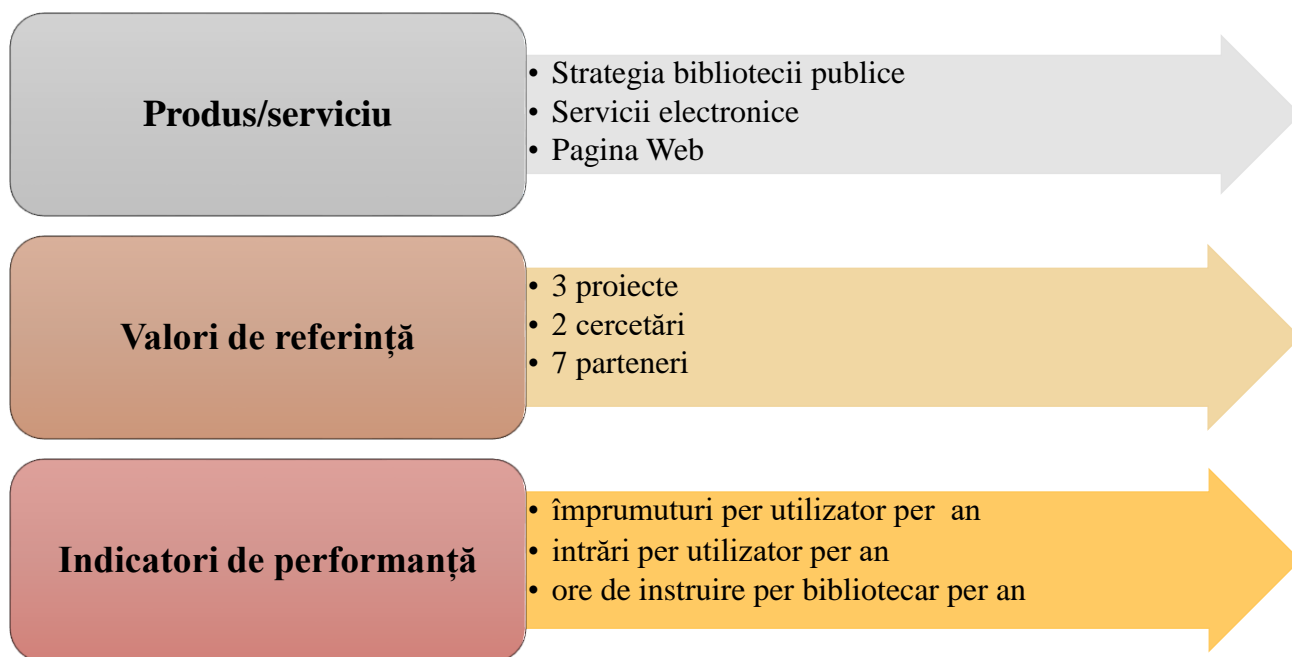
Produs/serviciu

• Strategia bibliotecii publice
• Servicii electronice
• Pagina Web

Valori de referință

• 3 proiecte
• 2 cercetări
• 7 parteneri

Indicatori de performanță

• împrumuturi per utilizator per an
• intrări per utilizator per an
• ore de instruire per bibliotecar per an